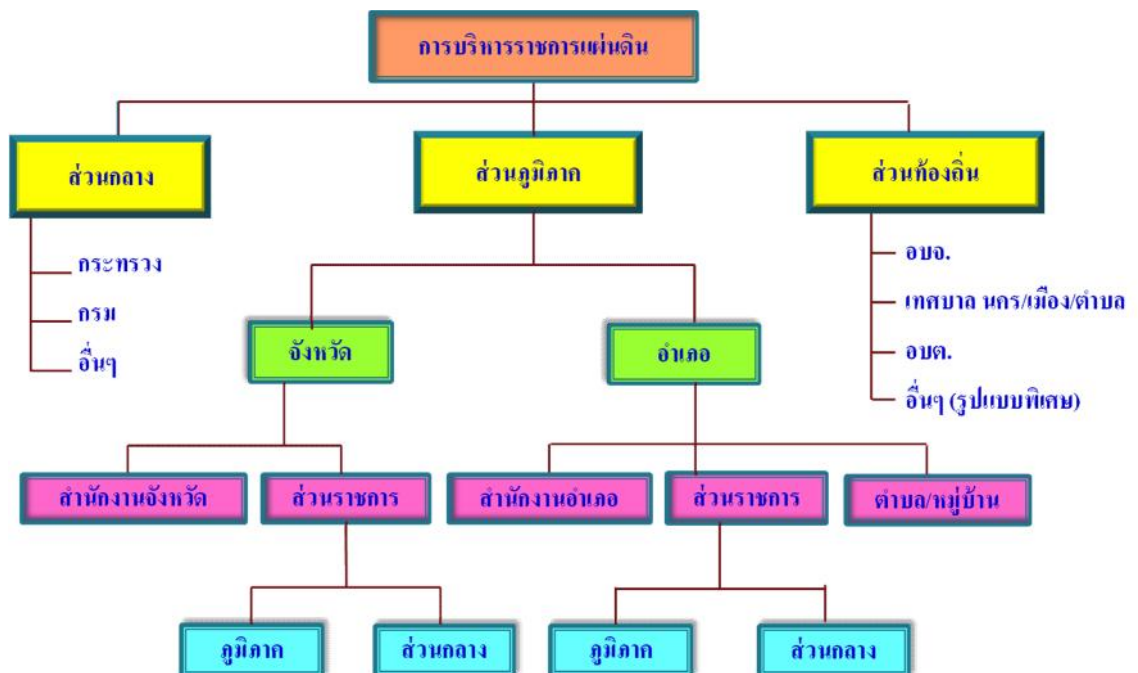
การบริหารราชการแผ่นดิน

ส่วนกลาง

ส่วนภูมิภาค

ส่วนท้องถิ่น

กระทรวง

กรม

อื่นๆ

อบจ.

เทศบาล นคร/เมือง/ตำบล

อบต.

อื่นๆ (รูปแบบพิเศษ)

จังหวัด

อำเภอ

สำนักงานจังหวัด

ส่วนราชการ

สำนักงานอำเภอ

ส่วนราชการ

ตำบล/หมู่บ้าน

ภูมิภาค

ส่วนกลาง

ภูมิภาค

ส่วนกลาง